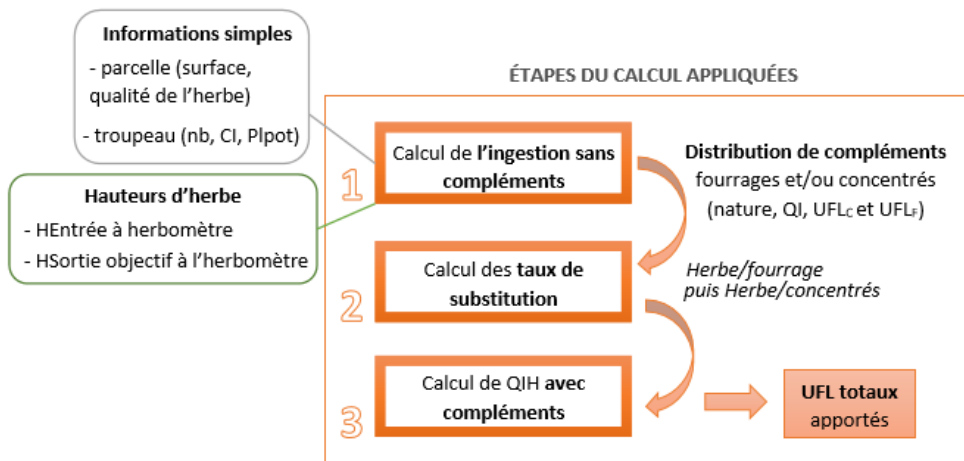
Informations simples
- parcelle (surface, qualité de l'herbe)
- troupeau (nb, CI, Plpot)

Hauteurs d'herbe
- HEntrée à herbomètre
- HSortie objectif à l'herbomètre

ÉTAPES DU CALCUL APPLIQUÉES

1
Calcul de l'ingestion sans compléments

Distribution de compléments
fourrages et/ou concentrés
(nature, QI, UFL$_C$ et UFL$_F$)

2
Calcul des taux de substitution

Herbe/fourrage
puis Herbe/concentrés

3
Calcul de QIH avec compléments

UFL totaux apportés